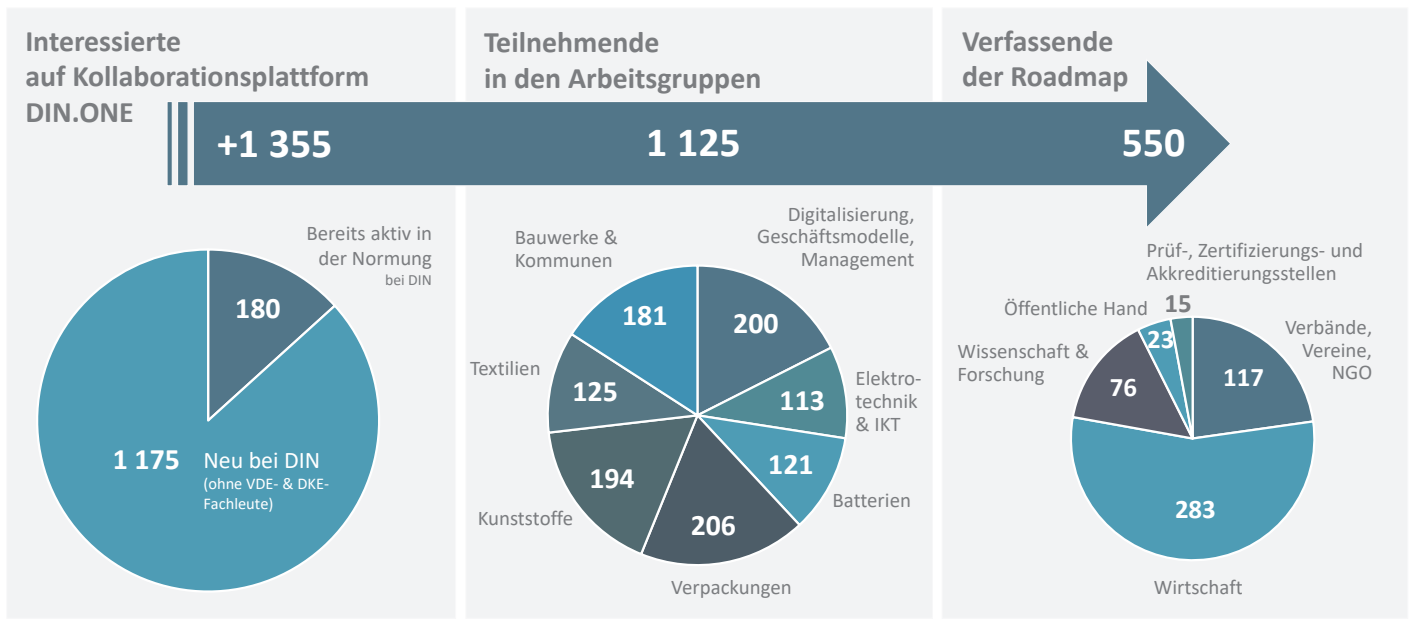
Interessierte auf Kollaborationsplattform DIN.ONE

Teilnehmende in den Arbeitsgruppen

Verfassende der Roadmap

+1 355

1 125

550

Bereits aktiv in der Normung bei DIN

180

1 175

Neu bei DIN (ohne VDE- & DKE-Fachleute)

Bauwerke & Kommunen

Digitalisierung, Geschäftsmodelle, Management

181

200

Textilien

125

Elektrotechnik & IKT

113

121

Batterien

194

Kunststoffe

206

Verpackungen

Prüf-, Zertifizierungs- und Akkreditierungsstellen

Öffentliche Hand

15

23

Verbände, Vereine, NGO

Wissenschaft & Forschung

76

117

283

Wirtschaft